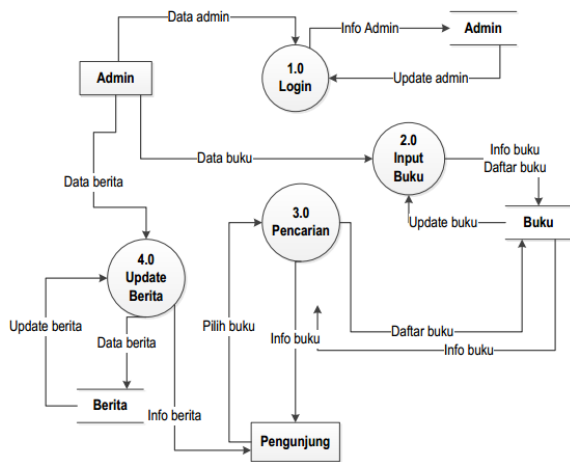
Data admin

Info Admin

Admin

Admin

1.0
Login

Update admin

2.0
Input
Buku

Info buku
Daftar buku

Data buku

Data berita

3.0
Pencarian

Update buku

Buku

4.0
Update
Berita

Update berita

Data berita

Pilih buku

Info buku

Daftar buku

Info buku

Berita

Info berita

Pengunjung